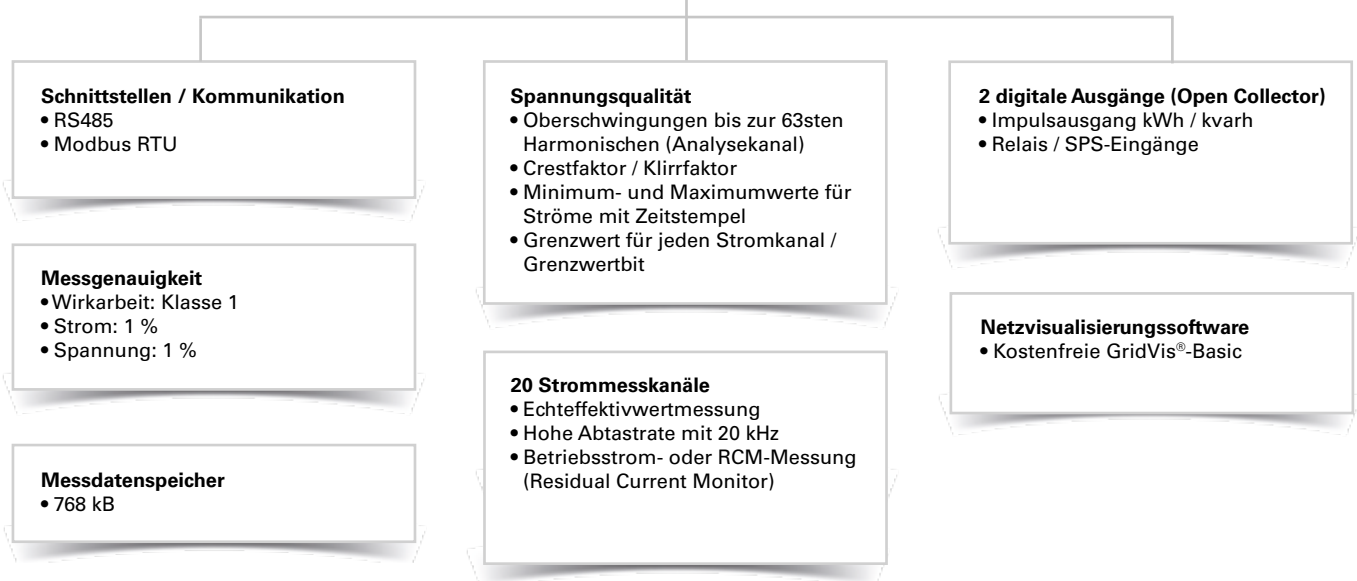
**Schnittstellen / Kommunikation**
• RS485
• Modbus RTU

**Messgenauigkeit**
• Wirkarbeit: Klasse 1
• Strom: 1 %
• Spannung: 1 %

**Messdatenspeicher**
• 768 kB

**Spannungsqualität**
• Oberschwingungen bis zur 63sten Harmonischen (Analysekanal)
• Crestfaktor / Klirrfaktor
• Minimum- und Maximumwerte für Ströme mit Zeitstempel
• Grenzwert für jeden Stromkanal / Grenzwertbit

**20 Strommesskanäle**
• Echteffektivwertmessung
• Hohe Abtastrate mit 20 kHz
• Betriebsstrom- oder RCM-Messung (Residual Current Monitor)

**2 digitale Ausgänge (Open Collector)**
• Impulsausgang kWh / kvarh
• Relais / SPS-Eingänge

**Netzvisualisierungssoftware**
• Kostenfreie GridVis®-Basic